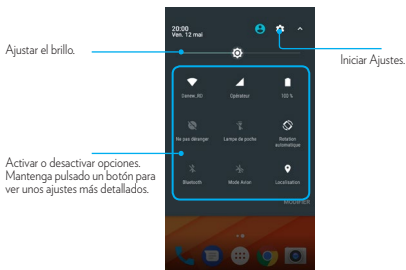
Ajustar el brillo.

20:00
Ven. 12 mai

Iniciar Ajustes.

Cenew_RO

Opérateur

100 %

Ne pas déranger

Lampe de poche

Rotation automatique

Bluetooth

Mode Avion

Localisation

MODIFIER

Activar o desactivar opciones. Mantenga pulsado un botón para ver unos ajustes más detallados.